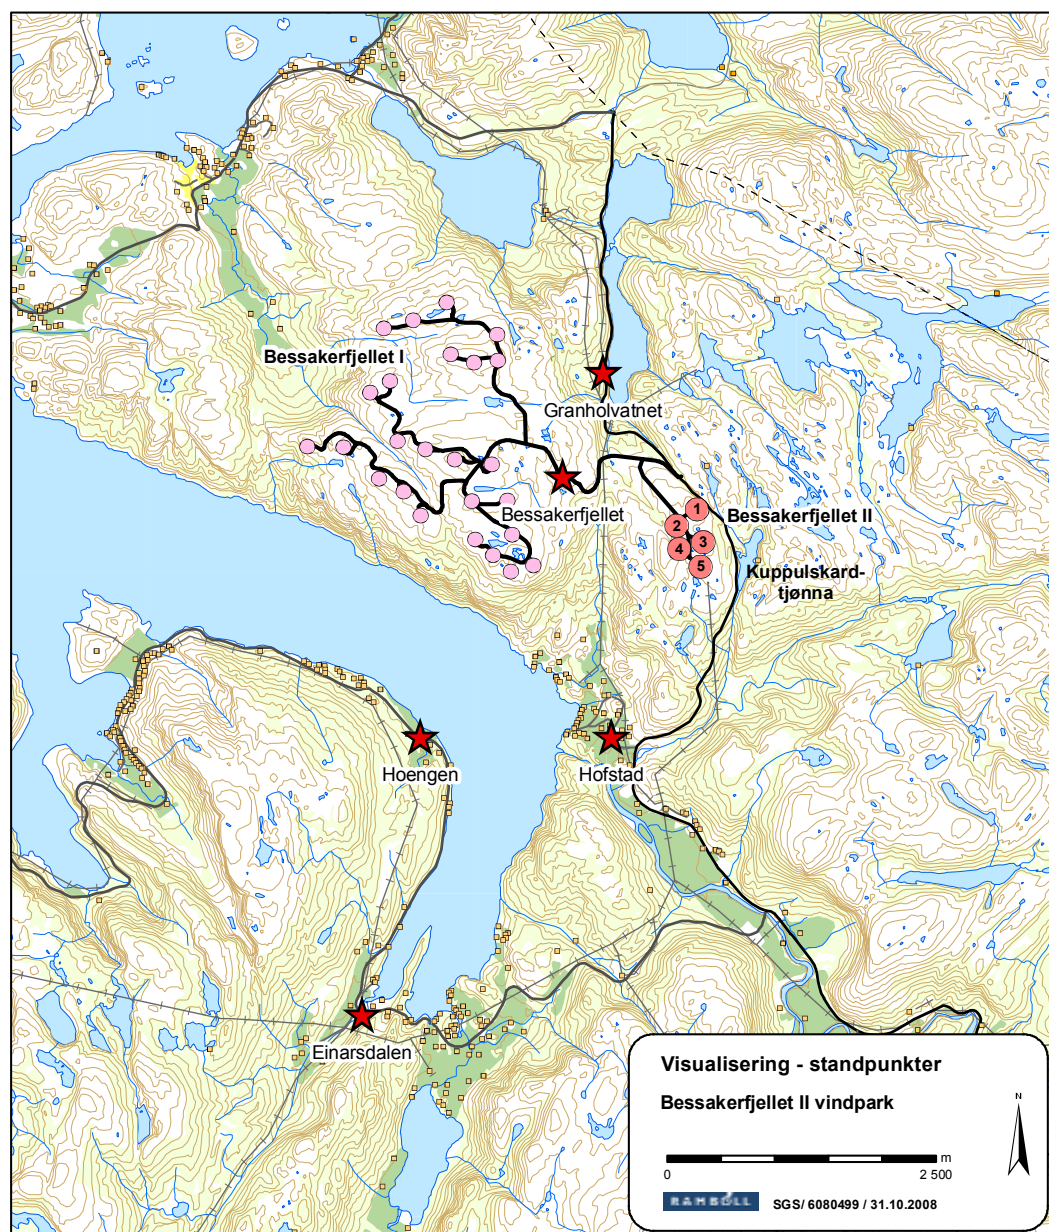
Bessakerfjellet I

Granholvatnet

Bessakerfjellet

1
2
3
4
5

Bessakerfjellet II

Kuppulskardtjønna

Hoengen

Hofstad

Einarsdalen

Visualisering - standpunkter

Bessakerfjellet II vindpark

N

m

0

2 500

RAMBØLL

SGS/ 6080499 / 31.10.2008